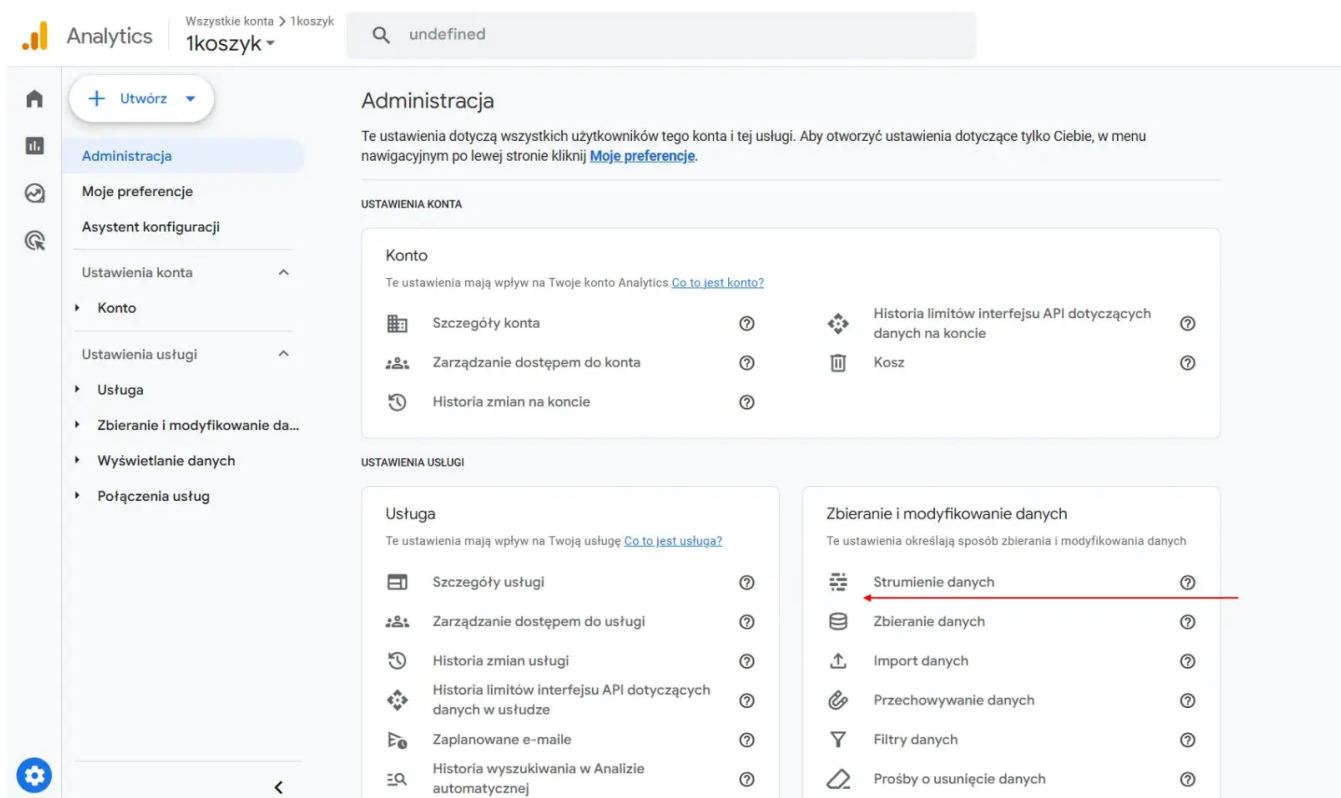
Analytics Wszystkie konta > 1koszyk
1koszyk

undefined

Utwórz

Administracja
Moje preferencje
Asystent konfiguracji

Ustawienia konta
Konto

Ustawienia usługi
Usługa
Zbieranie i modyfikowanie da...
Wyświetlanie danych
Połączenia usług

Administracja

Te ustawienia dotyczą wszystkich użytkowników tego konta i tej usługi. Aby otworzyć ustawienia dotyczące tylko Ciebie, w menu nawigacyjnym po lewej stronie kliknij Moje preferencje.

USTAWIENIA KONTA

Konto
Te ustawienia mają wpływ na Twoje konto Analytics Co to jest konto?

Szczegóły konta
Zarządzanie dostępem do konta
Historia zmian na koncie
Historia limitów interfejsu API dotyczących danych na koncie
Kosz

USTAWIENIA USŁUGI

Usługa
Te ustawienia mają wpływ na Twoją usługę Co to jest usługa?

Szczegóły usługi
Zarządzanie dostępem do usługi
Historia zmian usługi
Historia limitów interfejsu API dotyczących danych w usłudze
Zaplanowane e-maile
Historia wyszukiwania w Analizie automatycznej

Zbieranie i modyfikowanie danych
Te ustawienia określają sposób zbierania i modyfikowania danych

Strumienie danych
Zbieranie danych
Import danych
Przechowywanie danych
Filtry danych
Prośby o usunięcie danych